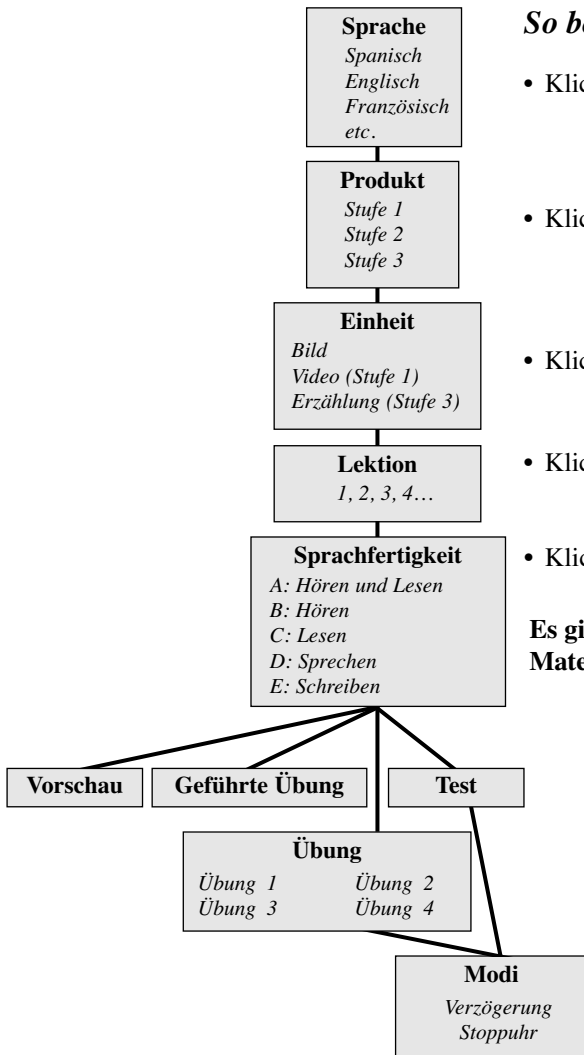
Sprache
Spanisch
Englisch
Französisch
etc.

Produkt
Stufe 1
Stufe 2
Stufe 3

Einheit
Bild
Video (Stufe 1)
Erzählung (Stufe 3)

Lektion
1, 2, 3, 4…

Sprachfertigkeit
A: Hören und Lesen
B: Hören
C: Lesen
D: Sprechen
E: Schreiben

Vorschau

Geführte Übung

Test

Übung
Übung 1
Übung 2
Übung 3
Übung 4

Modi
Verzögerung
Stoppuhr

So b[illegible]

• Kli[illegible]

• Kli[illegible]

• Kli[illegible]

• Kli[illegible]

• Kli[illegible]

Es gi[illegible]
Mate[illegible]